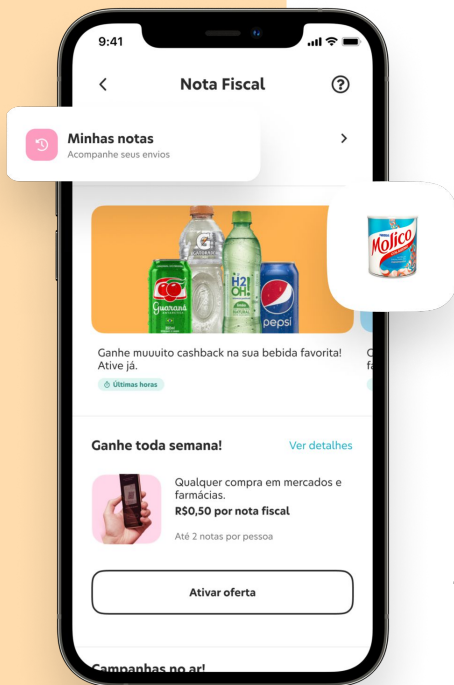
9:41

Nota Fiscal

Minhas notas
Acompanhe seus envios

Guaraná
H2OH!
pepsi
Molico

Ganhe muuuito cashback na sua bebida favorita! Ative já.

Últimas horas

Ganhe toda semana!

Ver detalhes

Qualquer compra em mercados e farmácias.
R$0,50 por nota fiscal

Até 2 notas por pessoa

Ativar oferta

Campanhas no ar!